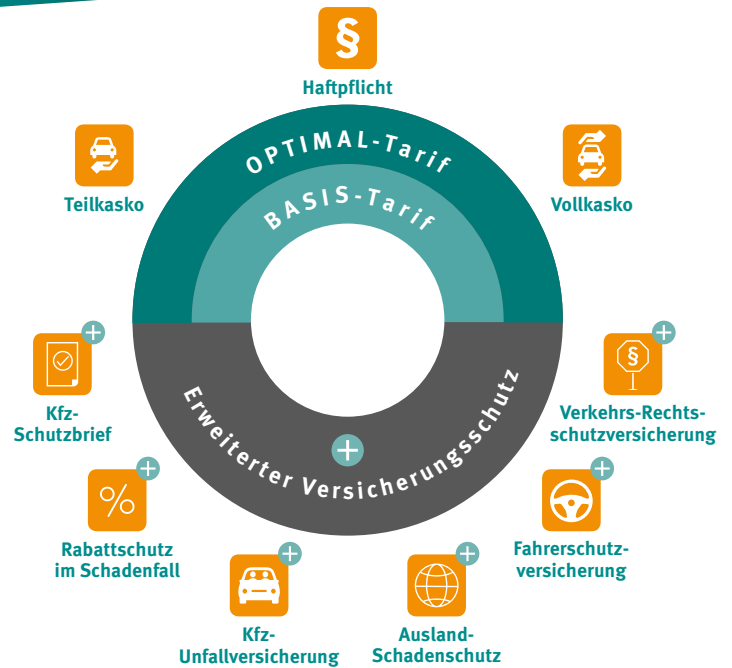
§

Haftpflicht

Teilkasko

OPTIMAL-Tarif

BASIS-Tarif

Vollkasko

Kfz-Schutzbrief

Erweiterter Versicherungsschutz

Verkehrs-Rechtsschutzversicherung

%

Rabattschutz im Schadenfall

Fahrerschutzversicherung

Kfz-Unfallversicherung

Ausland-Schadenschutz